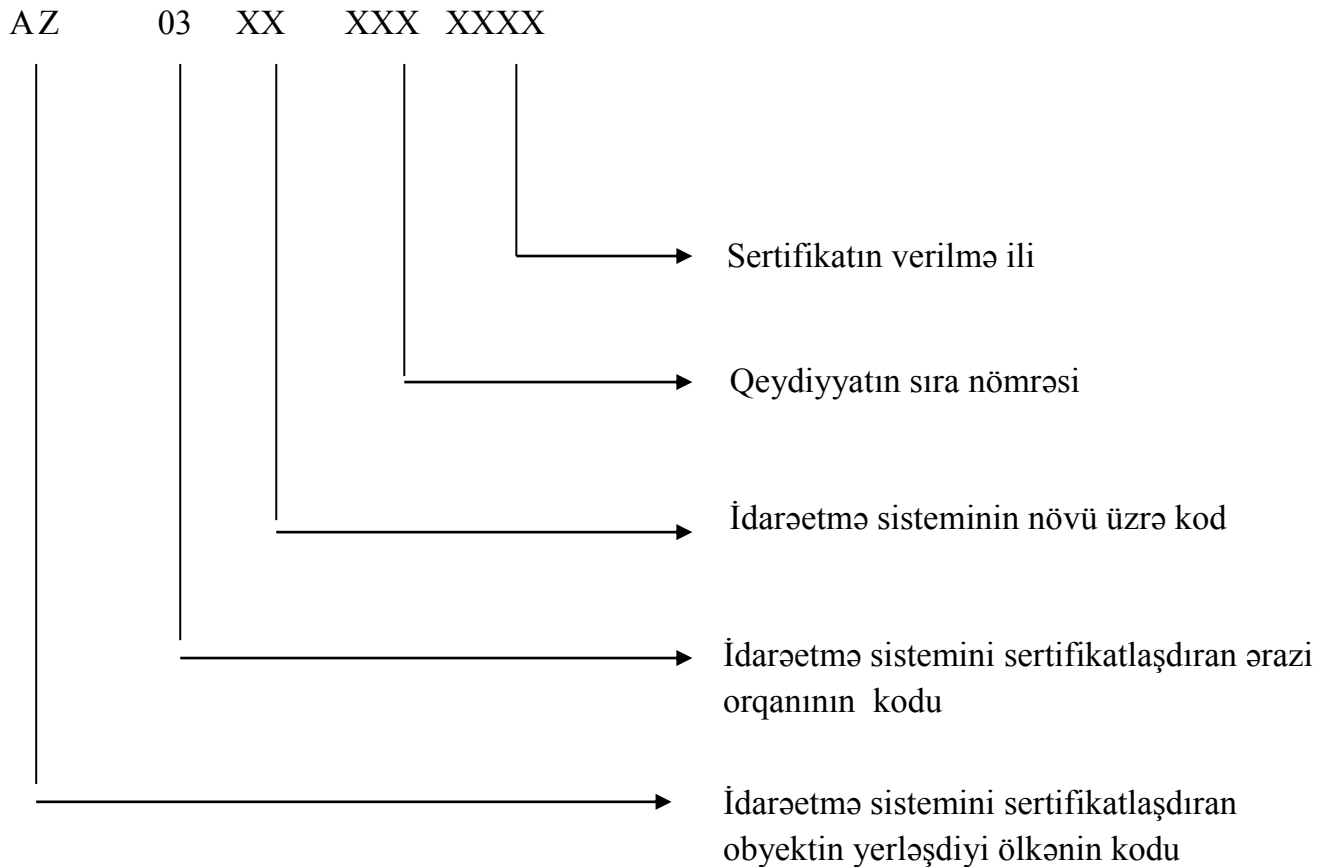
AZ 03 XX XXX XXXX

Sertifikatın verilmə ili

Qeydiyyatın sıra nömrəsi

İdarəetmə sisteminin növü üzrə kod

İdarəetmə sistemini sertifikatlaşdıran ərazi orqanının kodu

İdarəetmə sistemini sertifikatlaşdıran obyektin yerləşdiyi ölkənin kodu